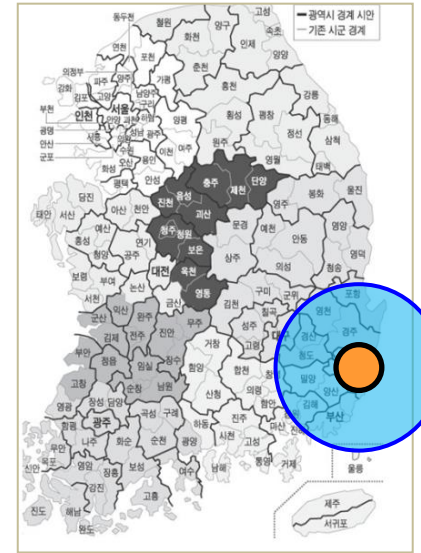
광역시 경계 시안
기존 시군 경계

동두천
철원
양구
고성
속초
연천
포천
화천
인제
양양
의정부
파주
양주
가평
춘천
강화
고양
남양주
홍천
강릉
부천
서울
구리
하남
양평
횡성
평창
인천
시흥
성남
광주
원주
정선
동해
광명
안산
수원
삼척
군포
오산
용인
이천
여주
영월
태백
평택
안성
충주
단양
당진
음성
제천
봉화
울진
태안
서산
아산
천안
진천
괴산
영주
예산
영양
홍성
연기
청주
청원
문경
예천
안동
영덕
청양
공주
보은
대전
상주
의성
보령
부여
옥천
청송
논산
영동
구미
포항
서천
금산
김천
군위
영천
익산
무주
성주
칠곡
경주
군산
완주
진안
대구
김제
전주
거창
고령
청도
울산
부안
정읍
장수
함양
합천
창녕
밀양
양산
고창
임실
남원
의령
김해
순창
산청
함안
부산
장성
담양
곡성
구례
하동
진주
창원
영광
함평
광주
사천
마산
나주
화순
순천
광양
진해
고성
통영
거제
무안
영암
울릉
목포
강진
장흥
보성
여수
남해
해남
고흥
진도
완도
제주
서귀포